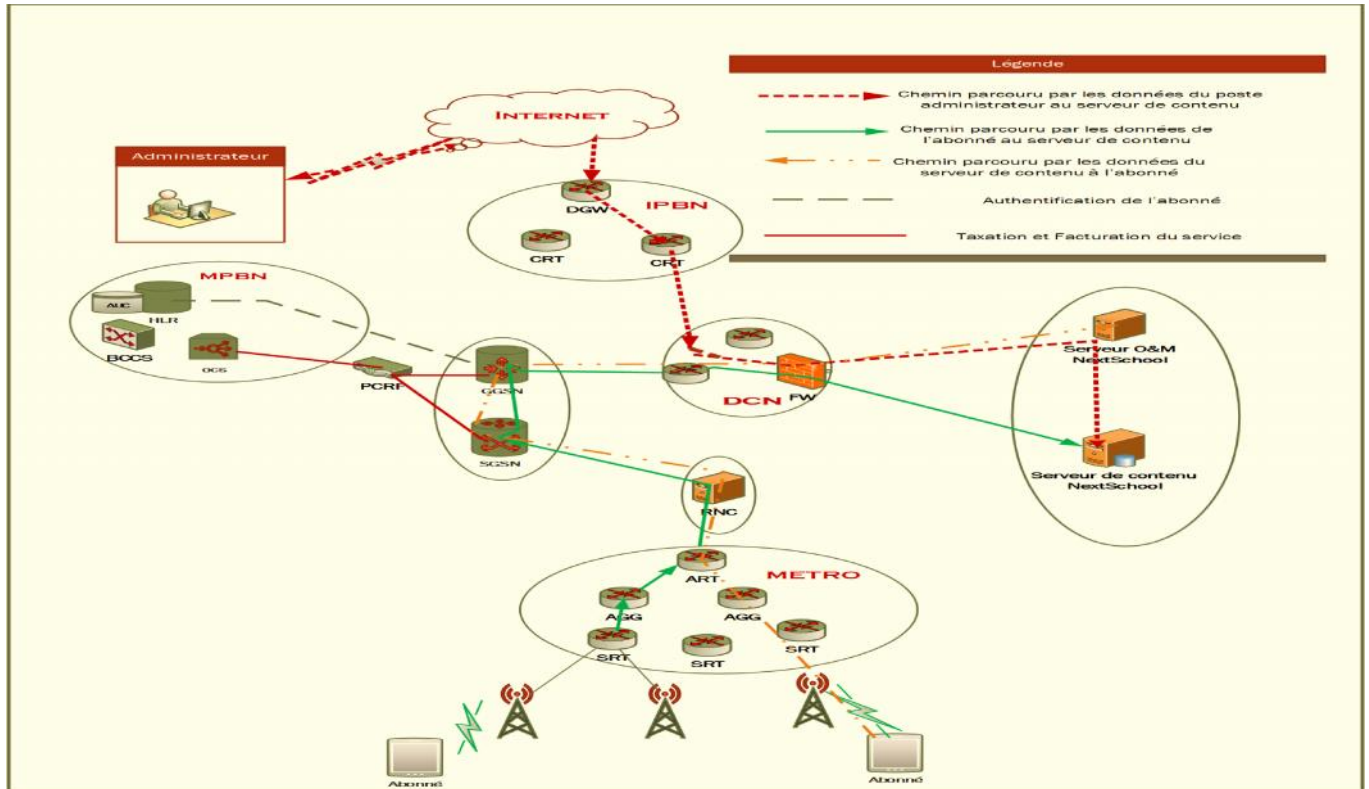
Légende

Chemin parcouru par les données du poste administrateur au serveur de contenu

Chemin parcouru par les données de l'abonné au serveur de contenu

Chemin parcouru par les données du serveur de contenu à l'abonné

Authentification de l'abonné

Taxation et Facturation du service

INTERNET

Administrateur

IPBN

DGW

CRT

CRT

MPBN

AUC

HLR

BOCS

OCS

PCRF

GGSN

SGSN

DCN

FW

Serveur O&M NextSchool

Serveur de contenu NextSchool

RNC

METRO

ART

AGG

AGG

SRT

SRT

SRT

Abonné

Abonné